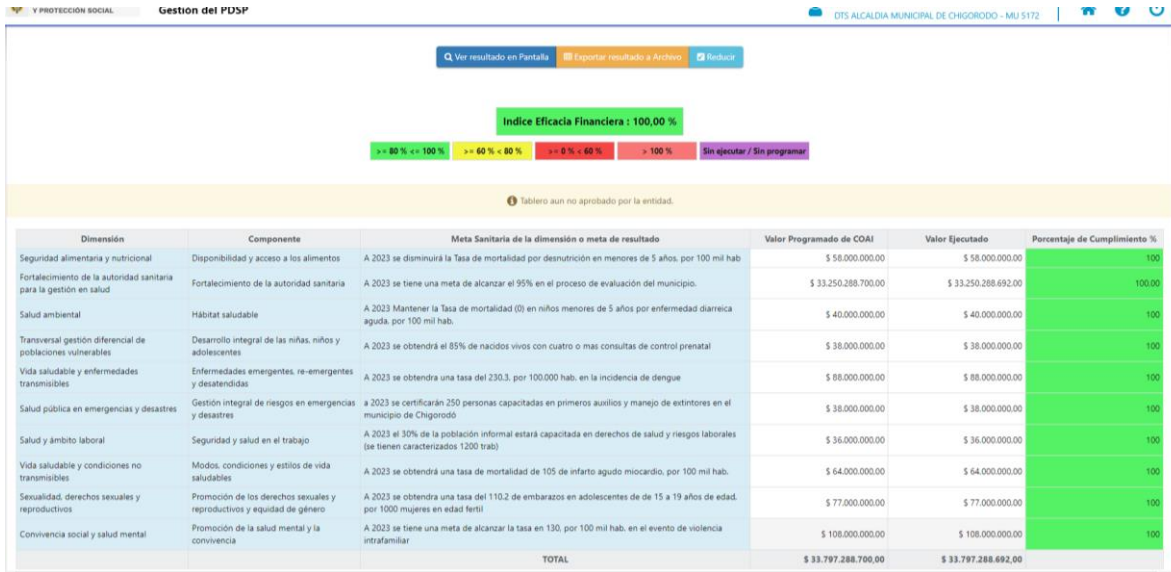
Y PROTECCIÓN SOCIAL Gestión del PDSP

DTS ALCALDIA MUNICIPAL DE CHIGORODO - MU 5172

Ver resultado en Pantalla | Exportar resultado a Archivo | Reducir

Indice Eficacia Financiera : 100,00 %

>= 80 % <= 100 % | >= 60 % < 80 % | >= 0 % < 60 % | > 100 % | Sin ejecutar / Sin programar

Tablero aun no aprobado por la entidad.

| Dimensión | Componente | Meta Sanitaria de la dimensión o meta de resultado | Valor Programado de COAI | Valor Ejecutado | Porcentaje de Cumplimiento % |
|---|---|---|---|---|---|
| Seguridad alimentaria y nutricional | Disponibilidad y acceso a los alimentos | A 2023 se disminuirá la Tasa de mortalidad por desnutrición en menores de 5 años. por 100 mil hab | \$ 58.000.000,00 | \$ 58.000.000,00 | 100 |
| Fortalecimiento de la autoridad sanitaria para la gestión en salud | Fortalecimiento de la autoridad sanitaria | A 2023 se tiene una meta de alcanzar el 95% en el proceso de evaluación del municipio. | \$ 33.250.288.700,00 | \$ 33.250.288.692,00 | 100,00 |
| Salud ambiental | Hábitat saludable | A 2023 Mantener la Tasa de mortalidad (0) en niños menores de 5 años por enfermedad diarreica aguda. por 100 mil hab. | \$ 40.000.000,00 | \$ 40.000.000,00 | 100 |
| Transversal gestión diferencial de poblaciones vulnerables | Desarrollo integral de las niñas, niños y adolescentes | A 2023 se obtendrá el 85% de nacidos vivos con cuatro o mas consultas de control prenatal | \$ 38.000.000,00 | \$ 38.000.000,00 | 100 |
| Vida saludable y enfermedades transmisibles | Enfermedades emergentes, re-emergentes y desatendidas | A 2023 se obtendra una tasa del 230,3. por 100.000 hab. en la incidencia de dengue | \$ 88.000.000,00 | \$ 88.000.000,00 | 100 |
| Salud pública en emergencias y desastres | Gestión integral de riesgos en emergencias y desastres | a 2023 se certificarán 250 personas capacitadas en primeros auxilios y manejo de extintores en el municipio de Chigorodó | \$ 38.000.000,00 | \$ 38.000.000,00 | 100 |
| Salud y ámbito laboral | Seguridad y salud en el trabajo | A 2023 el 30% de la población informal estará capacitada en derechos de salud y riesgos laborales (se tienen caracterizados 1200 trab) | \$ 36.000.000,00 | \$ 36.000.000,00 | 100 |
| Vida saludable y condiciones no transmisibles | Modos, condiciones y estilos de vida saludables | A 2023 se obtendrá una tasa de mortalidad de 105 de infarto agudo miocardio, por 100 mil hab. | \$ 64.000.000,00 | \$ 64.000.000,00 | 100 |
| Sexualidad, derechos sexuales y reproductivos | Promoción de los derechos sexuales y reproductivos y equidad de género | A 2023 se obtendra una tasa del 110.2 de embarazos en adolescentes de de 15 a 19 años de edad. por 1000 mujeres en edad fertil | \$ 77.000.000,00 | \$ 77.000.000,00 | 100 |
| Convivencia social y salud mental | Promoción de la salud mental y la convivencia | A 2023 se tiene una meta de alcanzar la tasa en 130, por 100 mil hab. en el evento de violencia intrafamiliar | \$ 108.000.000,00 | \$ 108.000.000,00 | 100 |
| | | TOTAL | \$ 33.797.288.700,00 | \$ 33.797.288.692,00 | |